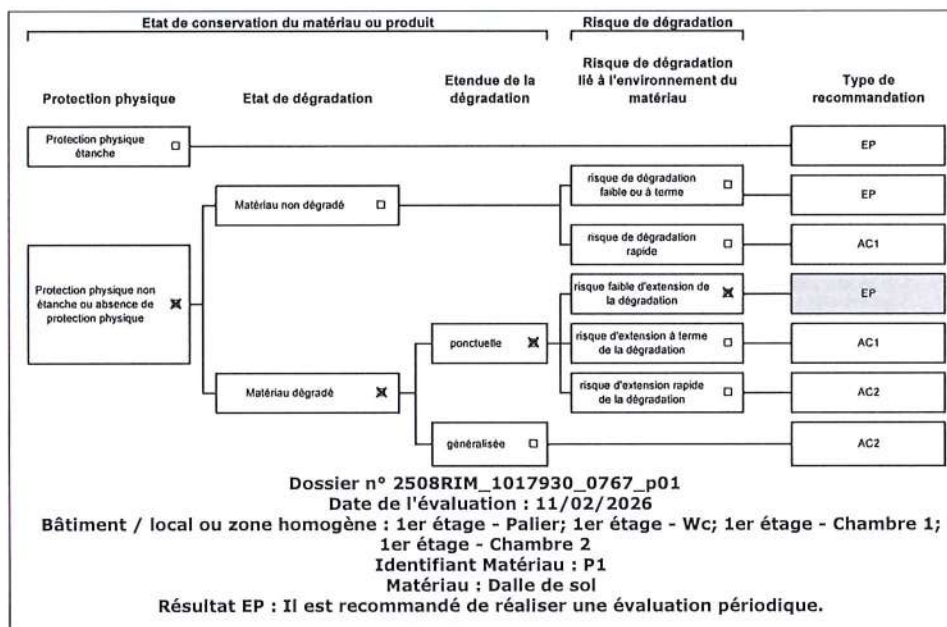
Etat de conservation du matériau ou produit

Risque de dégradation

Protection physique

Etat de dégradation

Etendue de la dégradation

Risque de dégradation lié à l'environnement du matériau

Type de recommandation

Protection physique étanche ☐

EP

Matériau non dégradé ☐

risque de dégradation faible ou à terme ☐

EP

risque de dégradation rapide ☐

AC1

Protection physique non étanche ou absence de protection physique ☒

ponctuelle ☒

risque faible d'extension de la dégradation ☒

EP

risque d'extension à terme de la dégradation ☐

AC1

Matériau dégradé ☒

risque d'extension rapide de la dégradation ☐

AC2

généralisée ☐

AC2

Dossier n° 2508RIM_1017930_0767_p01
Date de l'évaluation : 11/02/2026
Bâtiment / local ou zone homogène : 1er étage - Palier; 1er étage - Wc; 1er étage - Chambre 1; 1er étage - Chambre 2
Identifiant Matériau : P1
Matériau : Dalle de sol
Résultat EP : Il est recommandé de réaliser une évaluation périodique.